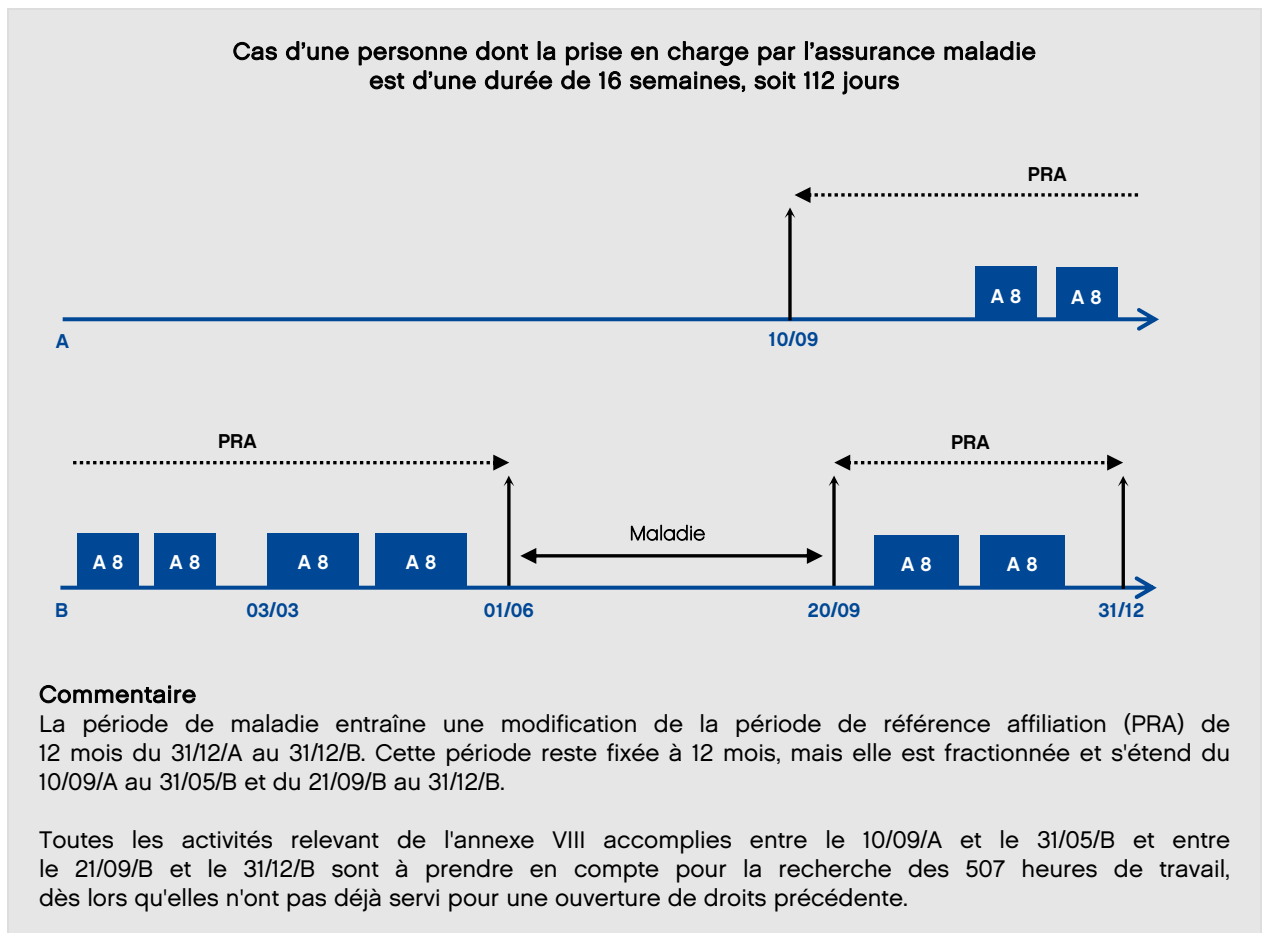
Cas d’une personne dont la prise en charge par l’assurance maladie est d’une durée de 16 semaines, soit 112 jours

PRA

A 8 A 8

A 10/09

PRA PRA

Maladie

A 8 A 8 A 8 A 8 A 8 A 8

B 03/03 01/06 20/09 31/12

Commentaire
La période de maladie entraîne une modification de la période de référence affiliation (PRA) de 12 mois du 31/12/A au 31/12/B. Cette période reste fixée à 12 mois, mais elle est fractionnée et s'étend du 10/09/A au 31/05/B et du 21/09/B au 31/12/B.

Toutes les activités relevant de l'annexe VIII accomplies entre le 10/09/A et le 31/05/B et entre le 21/09/B et le 31/12/B sont à prendre en compte pour la recherche des 507 heures de travail, dès lors qu'elles n'ont pas déjà servi pour une ouverture de droits précédente.